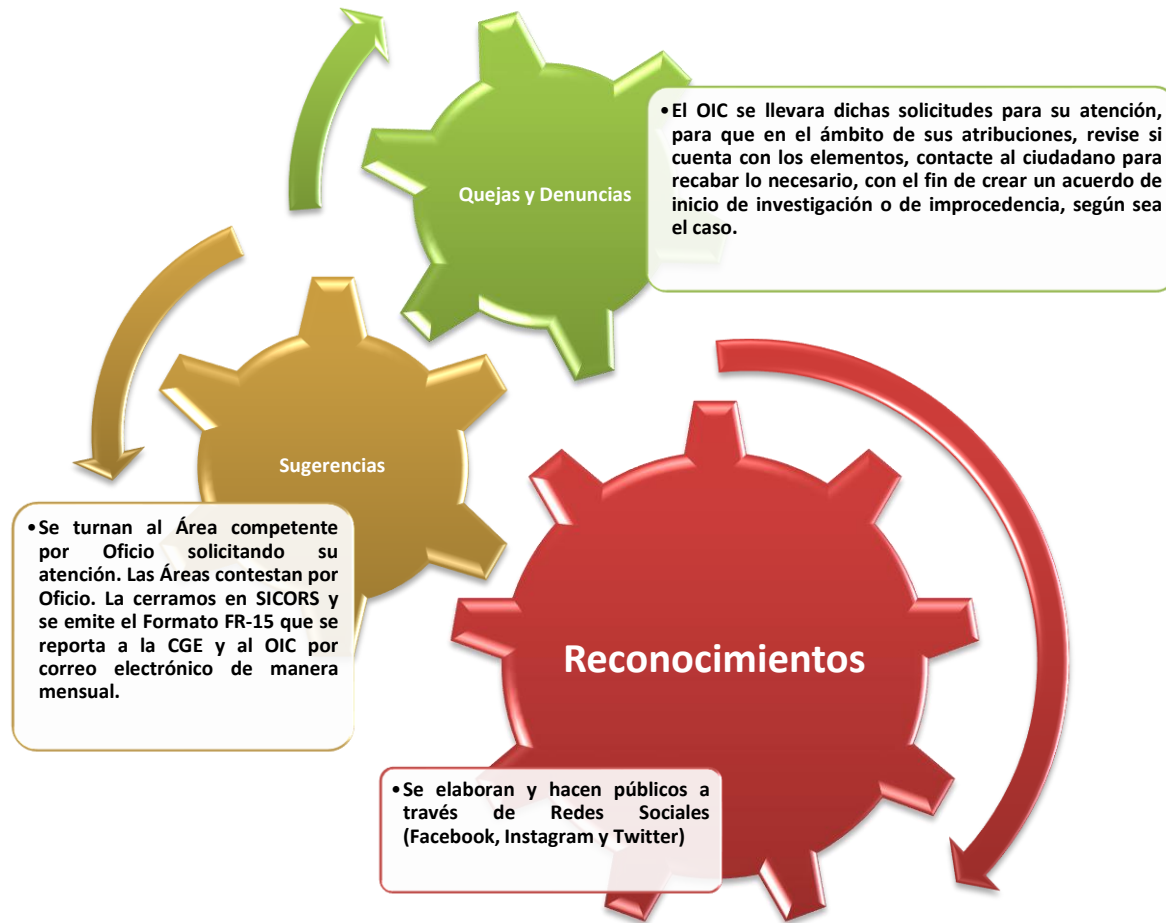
Quejas y Denuncias

• El OIC se llevara dichas solicitudes para su atención, para que en el ámbito de sus atribuciones, revise si cuenta con los elementos, contacte al ciudadano para recabar lo necesario, con el fin de crear un acuerdo de inicio de investigación o de improcedencia, según sea el caso.

Sugerencias

• Se turnan al Área competente por Oficio solicitando su atención. Las Áreas contestan por Oficio. La cerramos en SICORS y se emite el Formato FR-15 que se reporta a la CGE y al OIC por correo electrónico de manera mensual.

Reconocimientos

• Se elaboran y hacen públicos a través de Redes Sociales (Facebook, Instagram y Twitter)